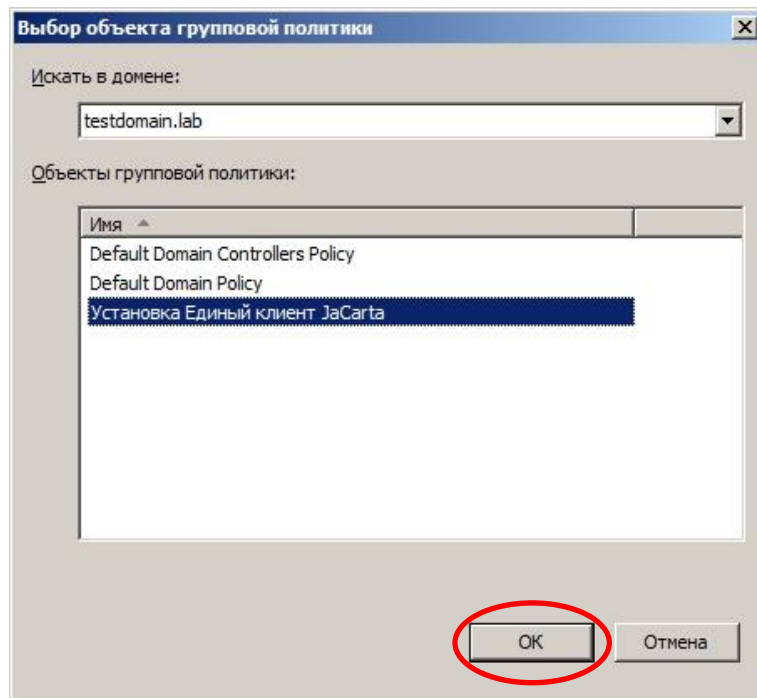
Выбор объекта групповой политики

Искать в домене:

testdomain.lab

Объекты групповой политики:

Имя

Default Domain Controllers Policy

Default Domain Policy

Установка Единый клиент JaCarta

ОК

Отмена